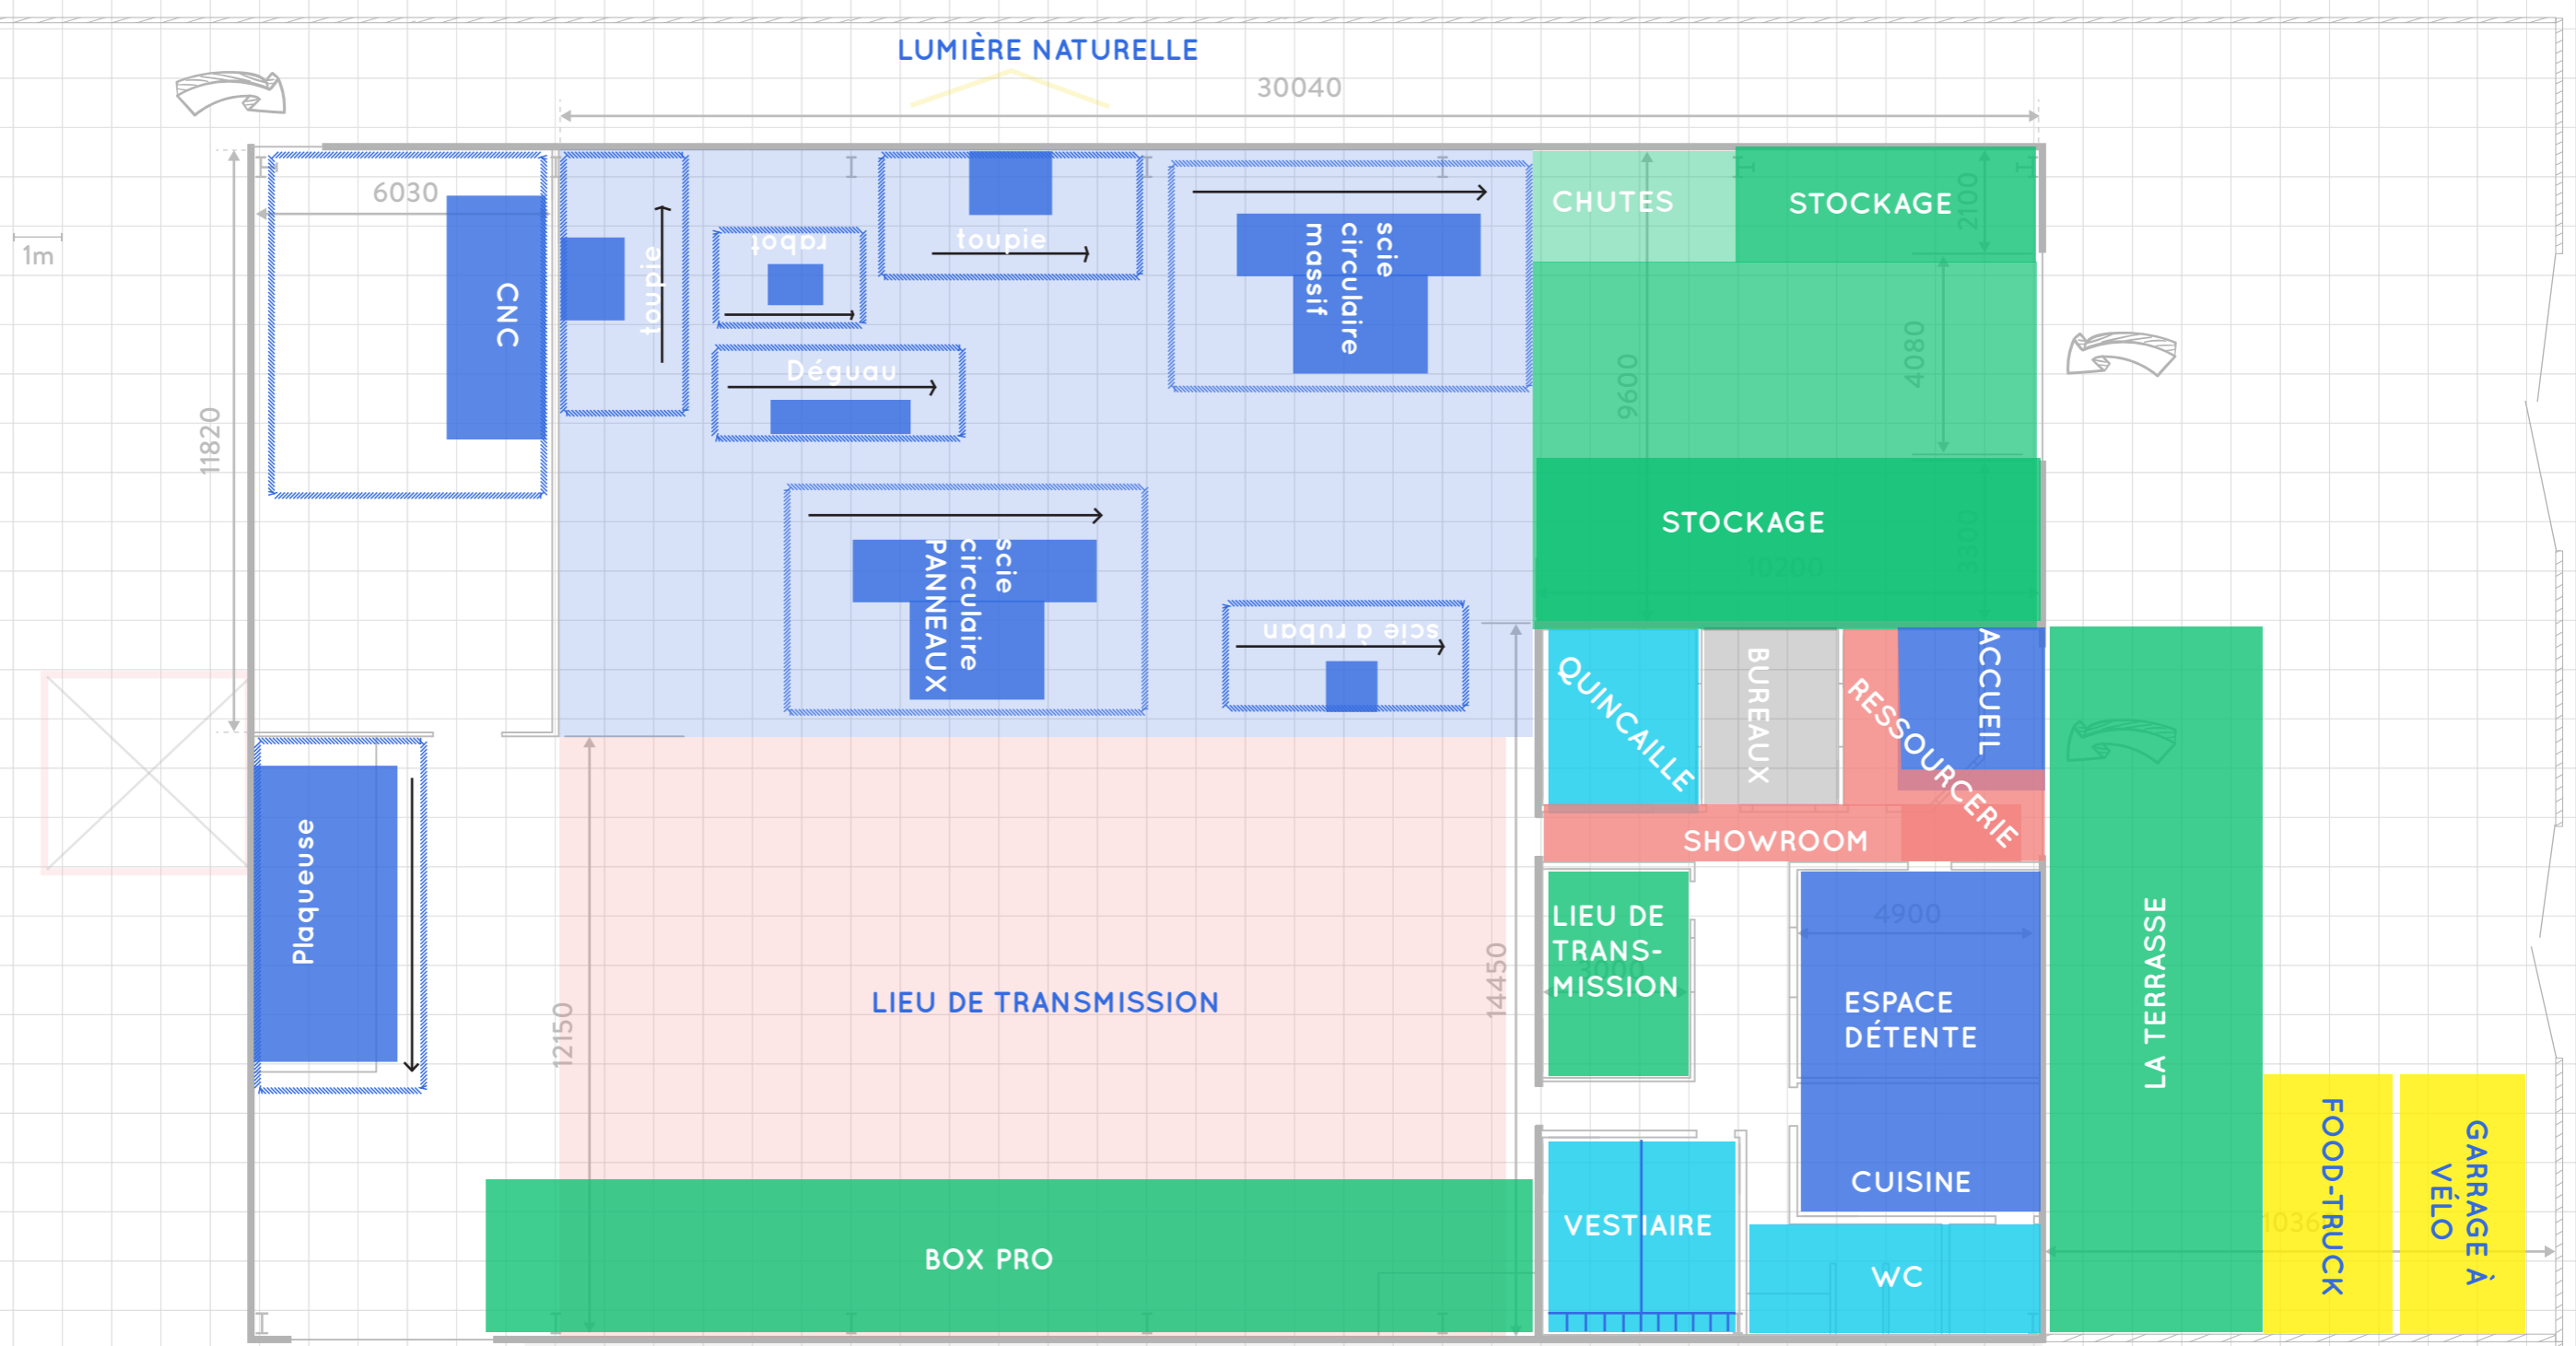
LUMIÈRE NATURELLE

30040

1m

6030

11820

CNC

toupie

rabot

toupie

Déguau

scie circulaire massif

scie circulaire PANNEAUX

scie à ruban

CHUTES

STOCKAGE

2100

9600

4080

STOCKAGE

10200

5300

QUINCAILLE

BUREAUX

RESSOURCERIE

ACCUEIL

SHOWROOM

Plaqueuse

LIEU DE TRANSMISSION

12150

14450

LIEU DE TRANS-MISSION

ESPACE DÉTENTE

4900

CUISINE

LA TERRASSE

FOOD-TRUCK

GARRAGE À VÉLO

BOX PRO

VESTIAIRE

WC